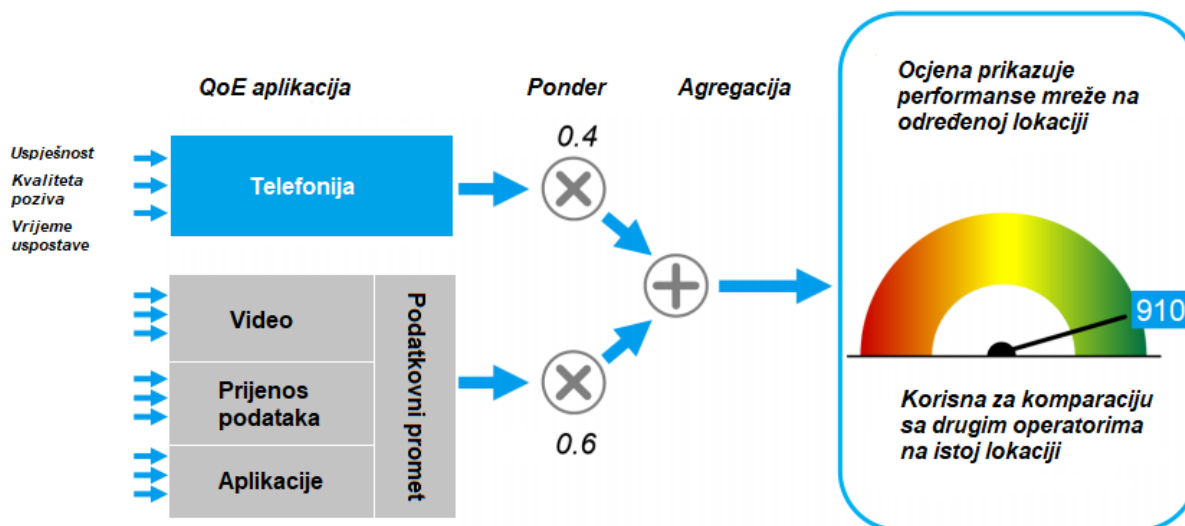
QoE aplikacija

Ponder

Agregacija

Ocjena prikazuje performanse mreže na određenoj lokaciji

Uspješnost

Kvaliteta poziva

Vrijeme uspostave

Telefonija

0.4

Video

Prijenos podataka

Aplikacije

Podatkovni promet

0.6

910

Korisna za komparaciju sa drugim operatorima na istoj lokaciji